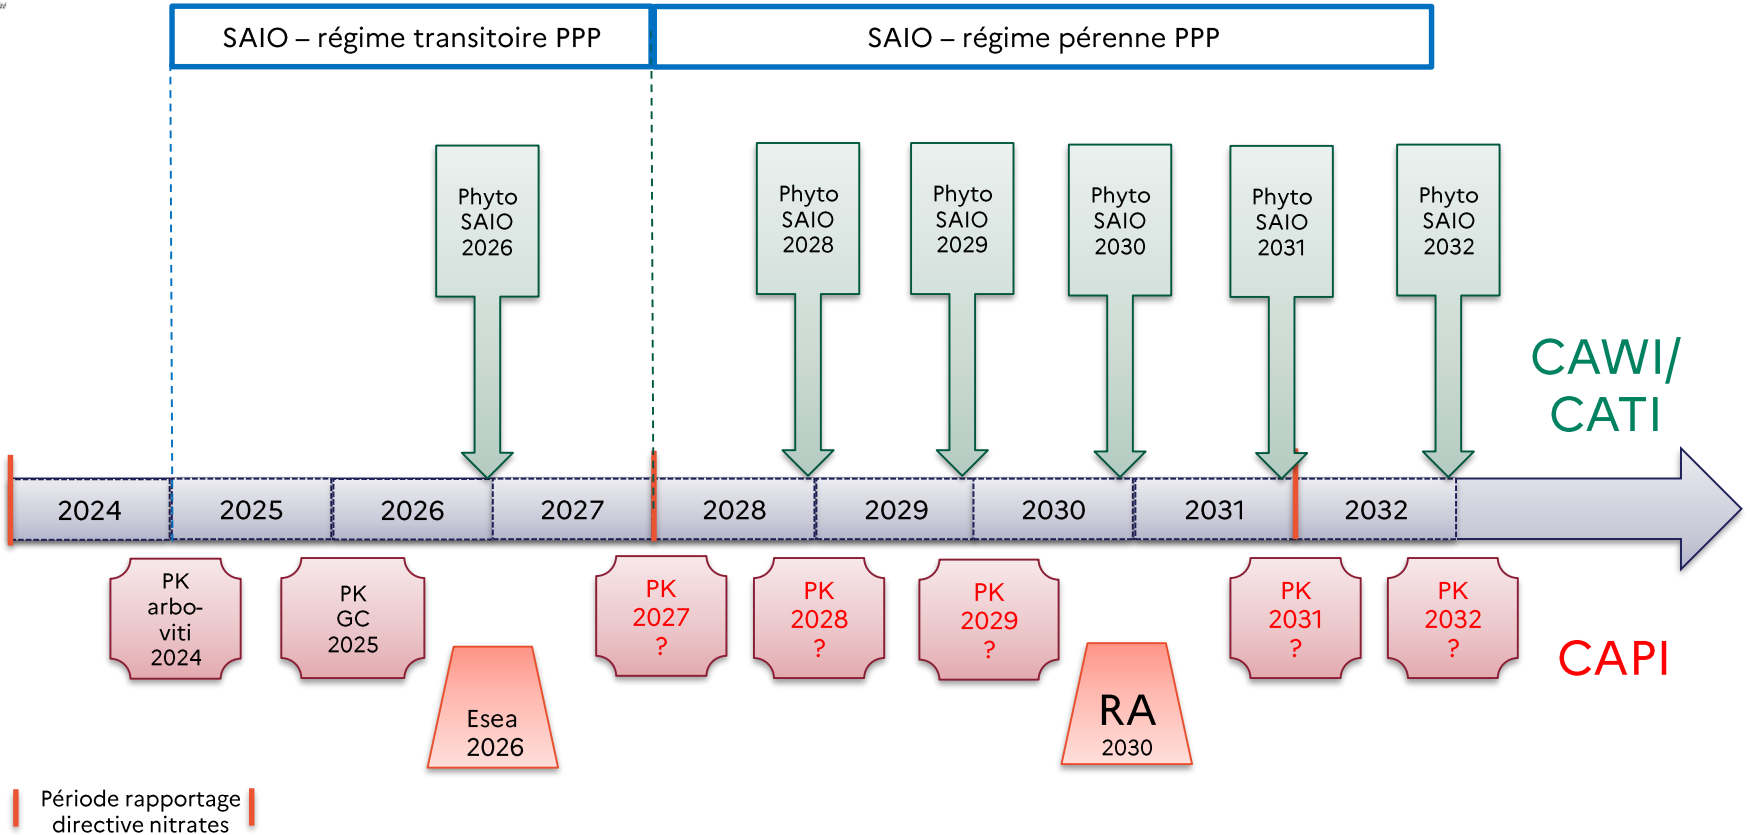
SAIO – régime transitoire PPP

SAIO – régime pérenne PPP

Phyto SAIO 2026

Phyto SAIO 2028

Phyto SAIO 2029

Phyto SAIO 2030

Phyto SAIO 2031

Phyto SAIO 2032

CAWI/ CATI

| 2024 | 2025 | 2026 | 2027 | 2028 | 2029 | 2030 | 2031 | 2032 |
|---|---|---|---|---|---|---|---|---|

PK arbo-viti 2024

PK GC 2025

Esea 2026

PK 2027 ?

PK 2028 ?

PK 2029 ?

RA 2030

PK 2031 ?

PK 2032 ?

CAPI

Période rapportage directive nitrates